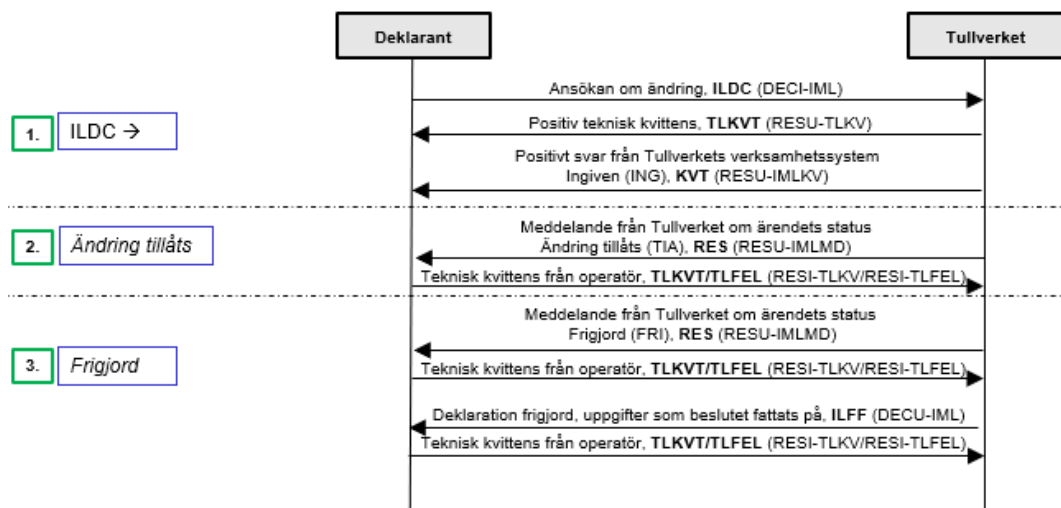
Deklarant

Tullverket

Ansökan om ändring, **ILDC** (DECI-IML)

1. ILDC →

Positiv teknisk kvittens, **TLKVT** (RESU-TLKV)

Positivt svar från Tullverkets verksamhetssystem Ingiven (ING), **KVT** (RESU-IMLKV)

Meddelande från Tullverket om ärendets status Ändring tillåts (TIA), **RES** (RESU-IMLMD)

2. *Ändring tillåts*

Teknisk kvittens från operatör, **TLKVT/TLFEL** (RESI-TLKV/RESI-TLFEL)

Meddelande från Tullverket om ärendets status Frigjord (FRI), **RES** (RESU-IMLMD)

3. *Frigjord*

Teknisk kvittens från operatör, **TLKVT/TLFEL** (RESI-TLKV/RESI-TLFEL)

Deklaration frigjord, uppgifter som beslutet fattats på, **ILFF** (DECU-IML)

Teknisk kvittens från operatör, **TLKVT/TLFEL** (RESI-TLKV/RESI-TLFEL)